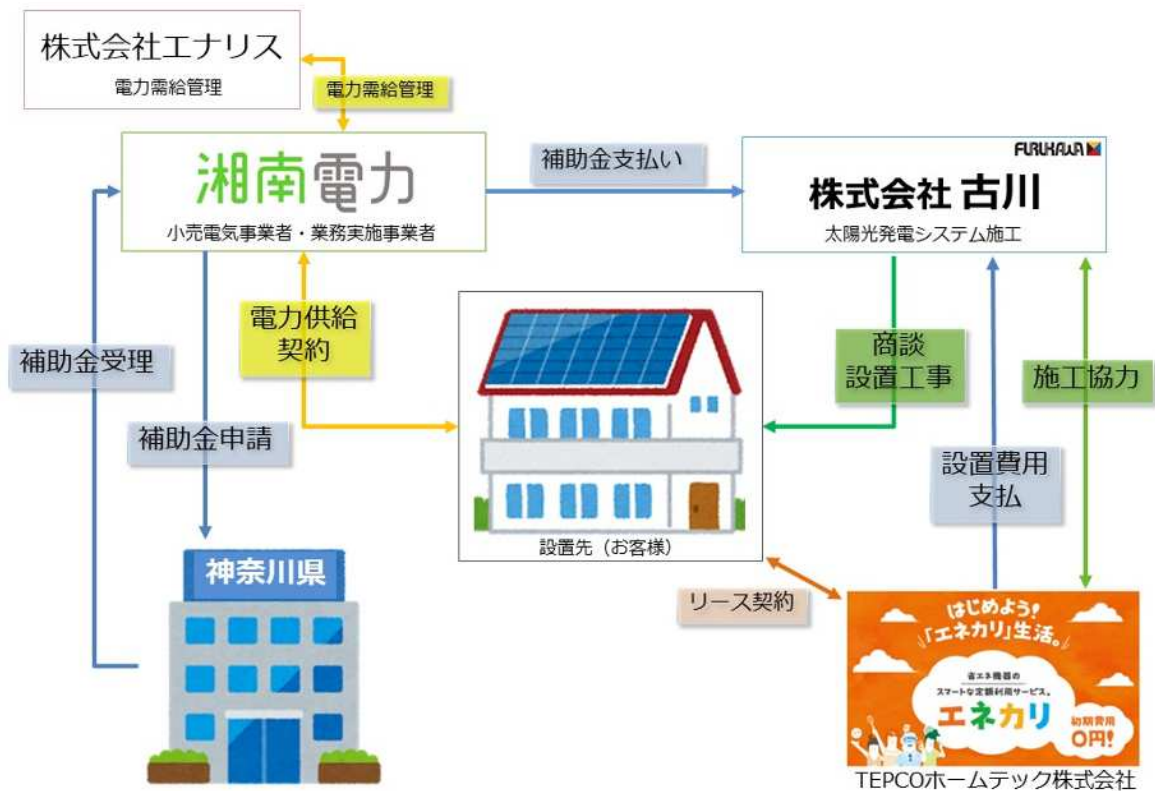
株式会社エナリス
電力需給管理

電力需給管理

湘南電力
小売電気事業者・業務実施事業者

補助金支払い

FURUKAWA
株式会社 古川
太陽光発電システム施工

電力供給
契約

補助金受理

補助金申請

商談
設置工事

施工協力

設置費用
支払

設置先（お客様）

神奈川県

リース契約

はじめよう!
「エネカリ」生活。
省エネ機器の
スマートな定額利用サービス。
エネカリ
初期費用
0円!

TEPCOホームテック株式会社